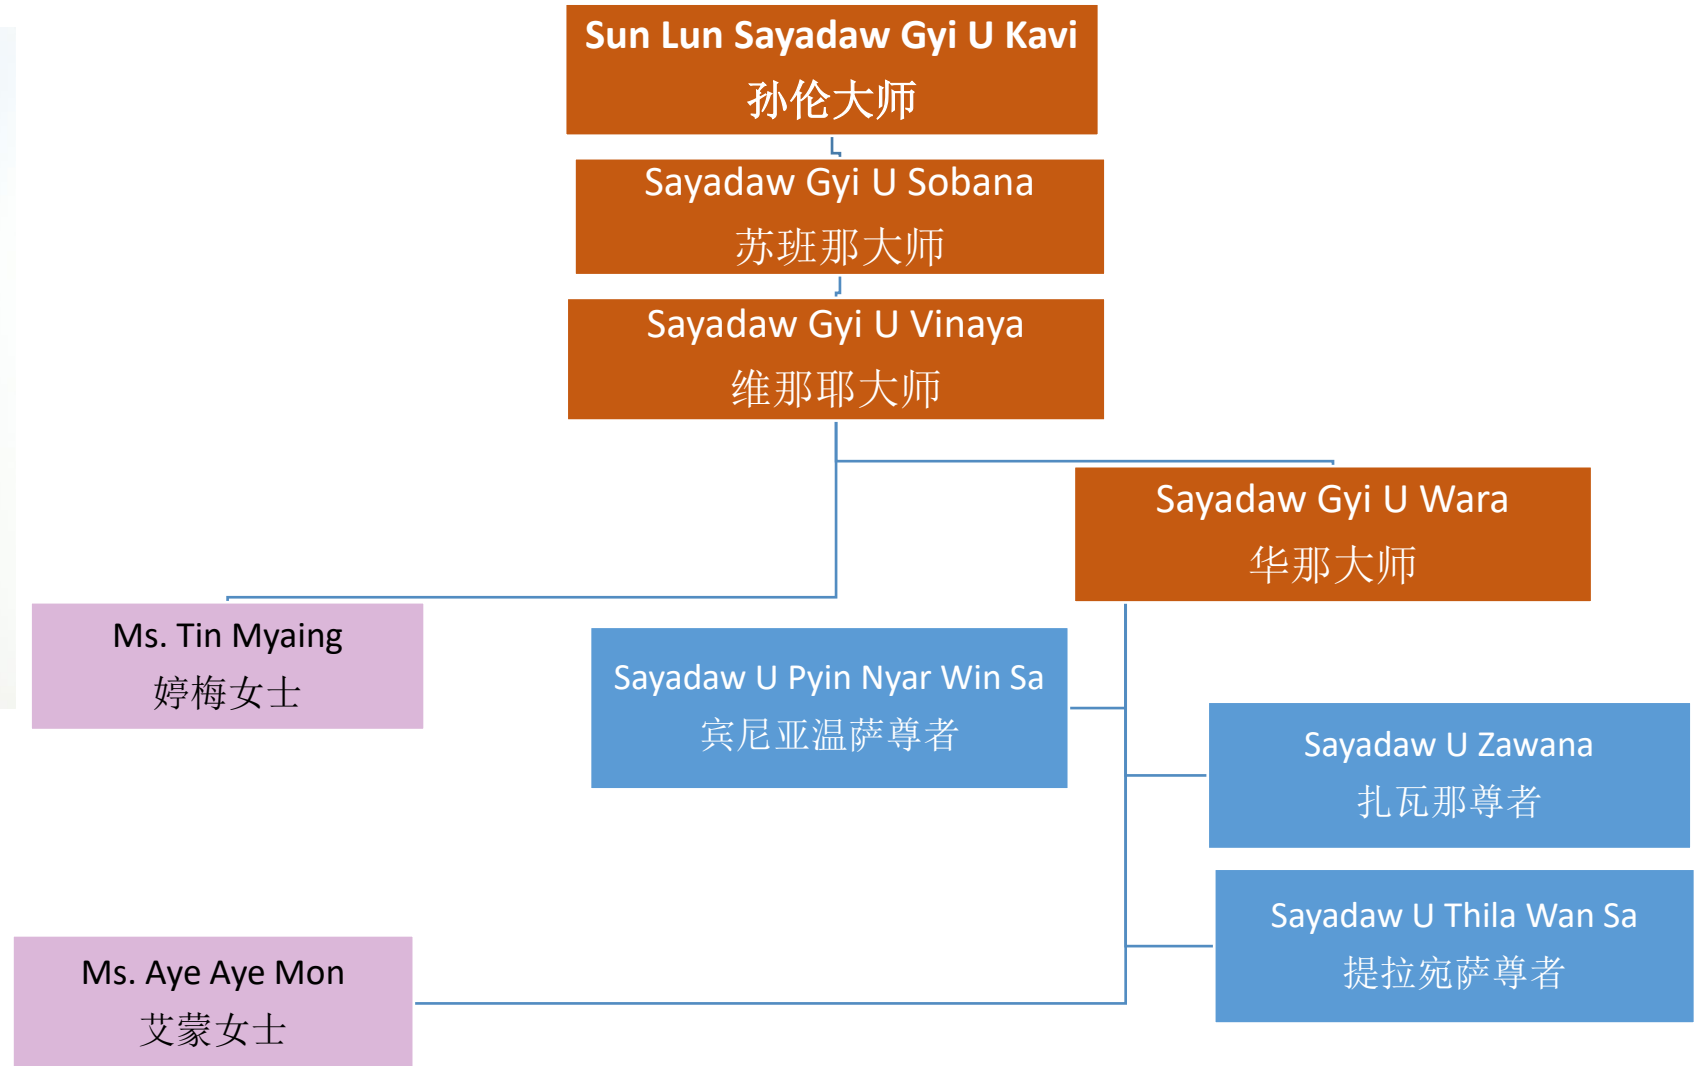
Sun Lun Sayadaw Gyi U Kavi
孙伦大师

Sayadaw Gyi U Sobana
苏班那大师

Sayadaw Gyi U Vinaya
维那耶大师

Sayadaw Gyi U Wara
华那大师

Ms. Tin Myaing
婷梅女士

Sayadaw U Pyin Nyar Win Sa
宾尼亚温萨尊者

Sayadaw U Zawana
扎瓦那尊者

Sayadaw U Thila Wan Sa
提拉宛萨尊者

Ms. Aye Aye Mon
艾蒙女士